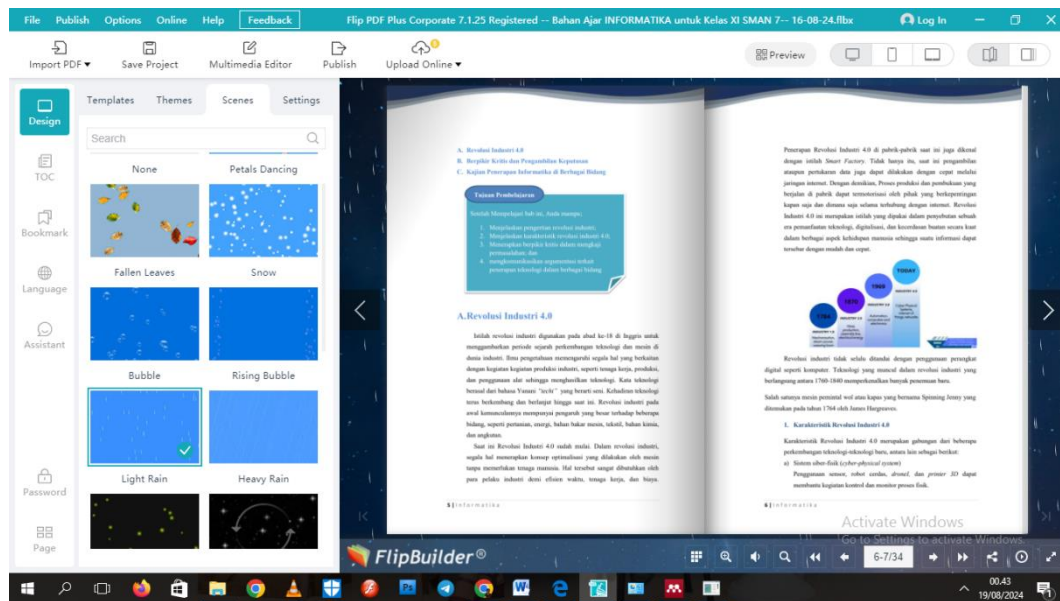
File Publish Options Online Help Feedback Flip PDF Plus Corporate 7.1.25 Registered -- Bahan Ajar INFORMATIKA untuk Kelas XI SMAN 7-- 16-08-24.flbx Log In

Import PDF Save Project Multimedia Editor Publish Upload Online Preview

Design
TOC
Bookmark
Language
Assistant
Password
Page

Templates Themes Scenes Settings

Search

None Petals Dancing
Fallen Leaves Snow
Bubble Rising Bubble
Light Rain Heavy Rain

A. Revolusi Industri 4.0
B. Berpikir Kritis dan Pengambilan Keputusan
C. Kajian Penerapan Informatika di Berbagai Bidang

Tujuan Pembelajaran:

Setelah Mempelajari bab ini, Anda mampu:
1. Menjelaskan pengertian revolusi industri;
2. Menjelaskan karakteristik revolusi industri 4.0;
3. Menerapkan berpikir kritis dalam mengatasi permasalahan; dan
4. mengkomunikasikan argumentasi terkait penerapan teknologi dalam berbagai bidang

A.Revolusi Industri 4.0

Istilah revolusi industri digunakan pada abad ke-18 di Inggris untuk menggambarkan periode sejarah perkembangan teknologi dan mesin di dunia industri. Ilmu pengetahuan memengaruhi segala hal yang berkaitan dengan kegiatan produksi industri, seperti tenaga kerja, produksi, dan penggunaan alat sehingga menghasilkan teknologi. Kata teknologi berasal dari bahasa Yunani "techi" yang berarti seni. Kehadiran teknologi terus berkembang dan berlanjut hingga saat ini. Revolusi industri pada awal kemunculannya mempunyai pengaruh yang besar terhadap beberapa bidang, seperti pertanian, energi, bahan bakar mesin, tekstil, bahan kimia, dan angkutan.

Saat ini Revolusi Industri 4.0 sudah mulai. Dalam revolusi industri, segala hal menerapkan konsep optimalisasi yang dilakukan oleh mesin tanpa memerlukan tenaga manusia. Hal tersebut sangat dibutuhkan oleh para pelaku industri demi efisien waktu, tenaga kerja, dan biaya.

6 | Informatika

Penerapan Revolusi Industri 4.0 di pabrik-pabrik saat ini juga dikenal dengan istilah Smart Factory. Tidak hanya itu, saat ini pengambilan ataupun pertukaran data juga dapat dilakukan dengan cepat melalui jaringan internet. Dengan demikian, Proses produksi dan pembukaan yang berjalan di pabrik dapat termonitorisasi oleh pihak yang berkepentingan kapan saja dan dimana saja selama terhubung dengan internet. Revolusi Industri 4.0 ini merupakan istilah yang dipakai dalam penyebutan sebuah era pemanfaatan teknologi, digitalisasi, dan kecerdasan buatan secara kuat dalam berbagai aspek kehidupan manusia sehingga suatu informasi dapat tersebar dengan mudah dan cepat.

1784 1870 1969 TODAY

Revolusi industri tidak selalu ditandai dengan penggunaan perangkat digital seperti komputer. Teknologi yang muncul dalam revolusi industri yang berlangsung antara 1760-1840 memperkenalkan banyak penemuan baru.

Salah satunya mesin pemintal wol atau kapas yang bernama Spinning Jenny yang ditemukan pada tahun 1764 oleh James Hargreaves.

1. Karakteristik Revolusi Industri 4.0

Karakteristik Revolusi Industri 4.0 merupakan gabungan dari beberapa perkembangan teknologi-teknologi baru, antara lain sebagai berikut:
a) Sistem siber-fisik (cyber-physical system)
Penggunaan sensor, robot cerdas, drone, dan printer 3D dapat membantu kegiatan kontrol dan monitor proses fisik.

6 | Informatika

Activate Windows
Go to Settings to activate Windows.

FlipBuilder®

6-7/34

00.43
19/08/2024